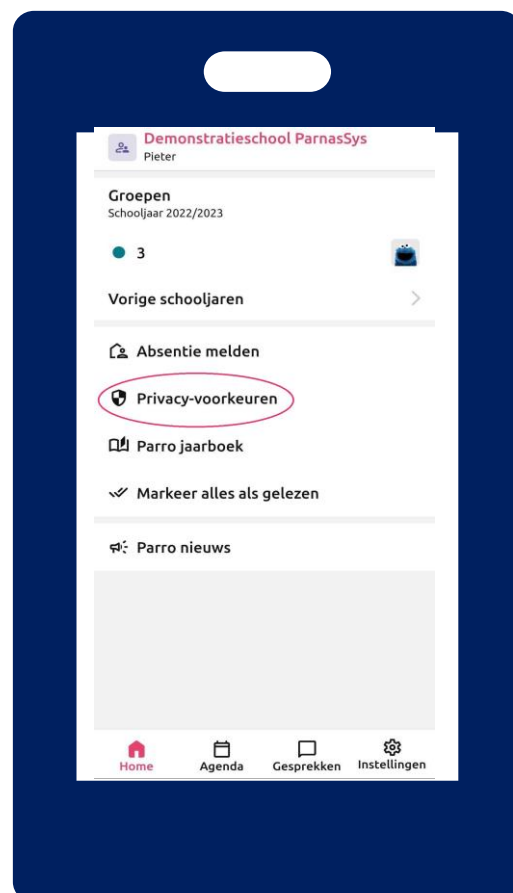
Demonstratieschool ParnasSys
Pieter

Groepen
Schooljaar 2022/2023

3

Vorige schooljaren

Absentie melden

Privacy-voorkeuren

Parro jaarboek

Markeer alles als gelezen

Parro nieuws

Home Agenda Gesprekken Instellingen